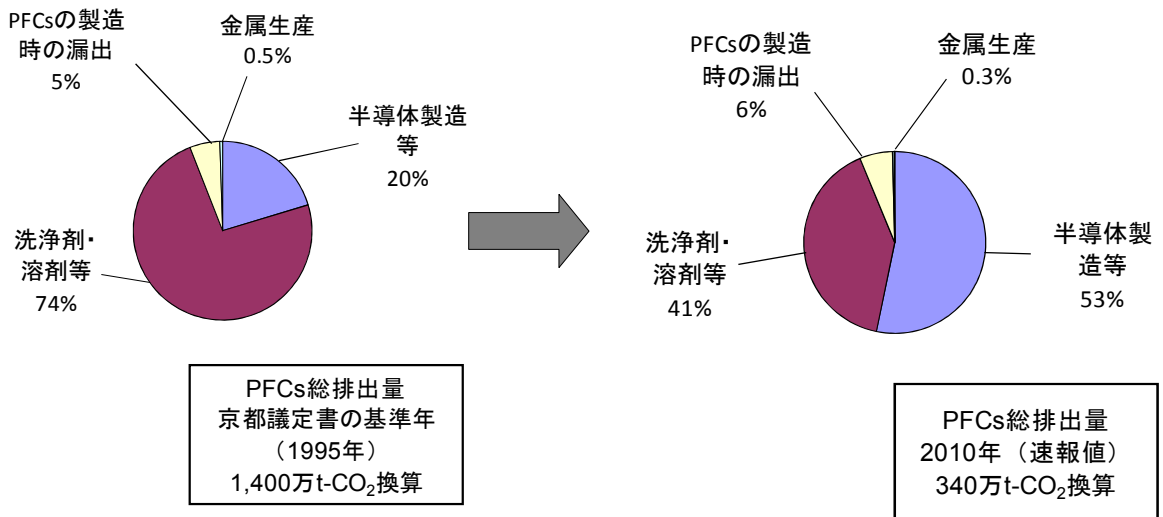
PFCsの製造時の漏出
5%

金属生産
0.5%

半導体製造等
20%

洗浄剤・溶剤等
74%

PFCs総排出量
京都議定書の基準年
（1995年）
1,400万t-$CO_2$換算

PFCsの製造時の漏出
6%

金属生産
0.3%

洗浄剤・溶剤等
41%

半導体製造等
53%

PFCs総排出量
2010年（速報値）
340万t-$CO_2$換算